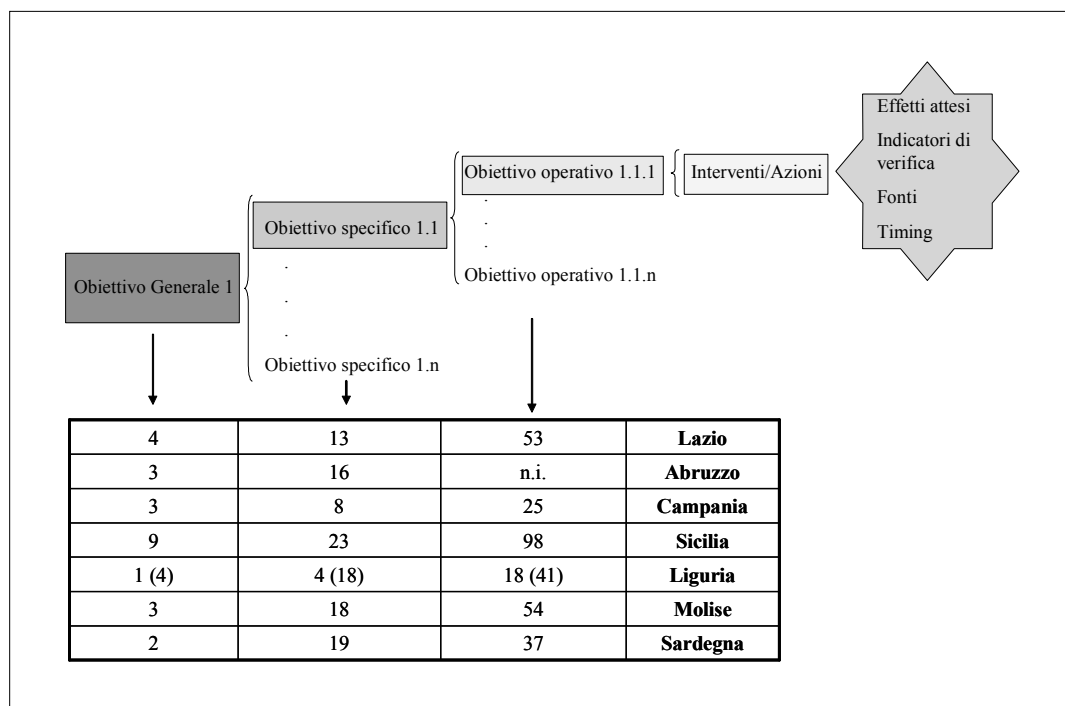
Effetti attesi
Indicatori di verifica
Fonti
Timing

Obiettivo operativo 1.1.1

Interventi/Azioni

Obiettivo specifico 1.1

.
.
.

Obiettivo operativo 1.1.n

Obiettivo Generale 1

.
.
.

Obiettivo specifico 1.n

| 4 | 13 | 53 | **Lazio** |
|---|---|---|---|
| 3 | 16 | n.i. | **Abruzzo** |
| 3 | 8 | 25 | **Campania** |
| 9 | 23 | 98 | **Sicilia** |
| 1 (4) | 4 (18) | 18 (41) | **Liguria** |
| 3 | 18 | 54 | **Molise** |
| 2 | 19 | 37 | **Sardegna** |